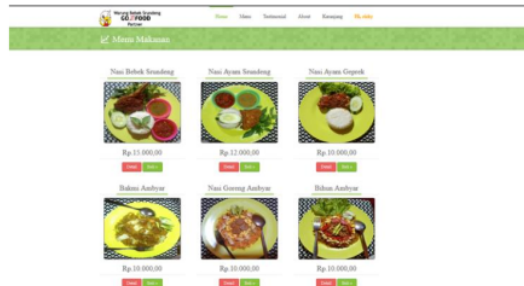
Warung Bebek Srandeng GO FOOD Partner

Home Menu Testimonial About Keranjang My Info

Menu Makanan

Nasi Bebek Srandeng

Rp.15.000,00

Detail Beli

Nasi Ayam Srandeng

Rp.12.000,00

Detail Beli

Nasi Ayam Geprek

Rp.10.000,00

Detail Beli

Bakmi Ambyar

Rp.10.000,00

Detail Beli

Nasi Goreng Ambyar

Rp.10.000,00

Detail Beli

Bihun Ambyar

Rp.10.000,00

Detail Beli